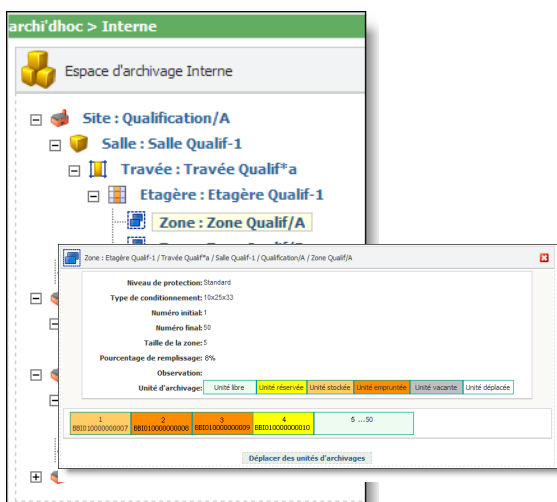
archi'dhoc > Interne

Espace d'archivage Interne

Site : Qualification/A

Salle : Salle Qualif-1

Travée : Travée Qualif*a

Etagère : Etagère Qualif-1

Zone : Zone Qualif/A

Zone : Etagère Qualif-1 / Travée Qualif*a / Salle Qualif-1 / Qualification/A / Zone Qualif/A

Niveau de protection: Standard

Type de conditionnement: 10x25x33

Numéro initial: 1

Numéro final: 50

Taille de la zone: 5

Pourcentage de remplissage: 8%

Observation:

Unité d'archivage:

| Unité libre | Unité réservée | Unité stockée | Unité empruntée | Unité vacante | Unité déplacée |
|---|---|---|---|---|---|

| 1 BBI010000000007 | 2 BBI010000000008 | 3 BBI010000000009 | 4 BBI010000000010 | 5 ...50 |
|---|---|---|---|---|

Déplacer des unités d'archivages